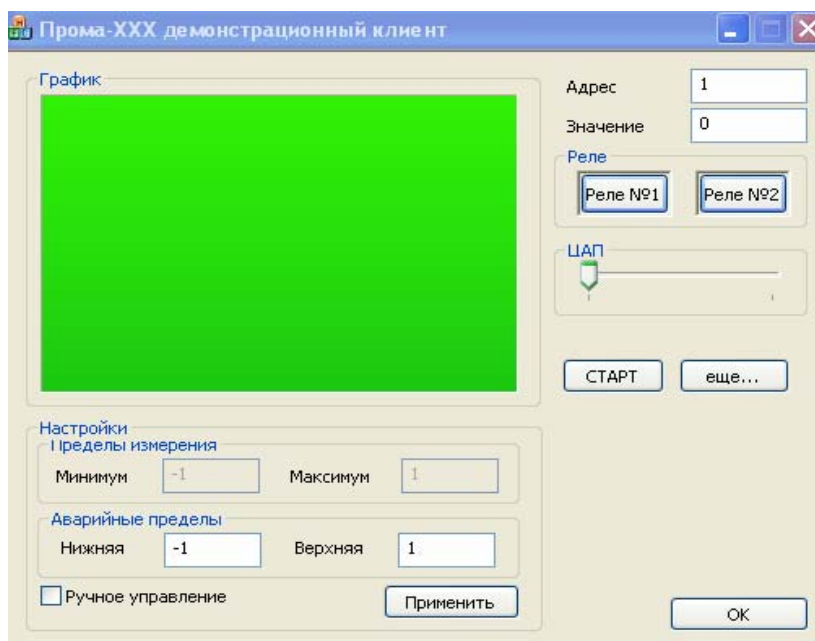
Прома-XXX демонстрационный клиент

График

Адрес 1

Значение 0

Реле

Реле №1

Реле №2

ЦАП

СТАРТ

еще...

Настройки

Пределы измерения

Минимум -1

Максимум 1

Аварийные пределы

Нижняя -1

Верхняя 1

Ручное управление

Применить

OK